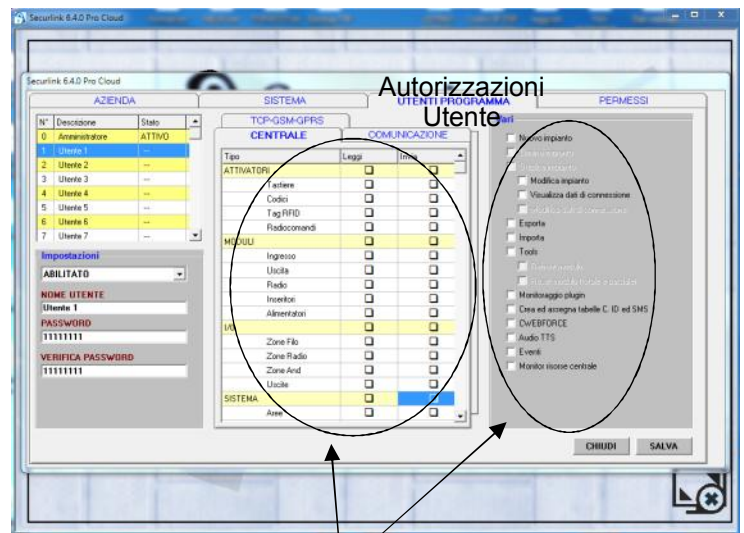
Securlink 6.4.0 Pro Cloud

Securlink 6.4.0 Pro Cloud

Autorizzazioni Utente

AZIENDA
SISTEMA
UTENTI PROGRAMMA
PERMESSI

| N° | Descrizione | Stato |
|---|---|---|
| 0 | Amministratore | ATTIVO |
| 1 | Utente 1 | -- |
| 2 | Utente 2 | -- |
| 3 | Utente 3 | -- |
| 4 | Utente 4 | -- |
| 5 | Utente 5 | -- |
| 6 | Utente 6 | -- |
| 7 | Utente 7 | -- |

Impostazioni
ABILITATO
NOME UTENTE
Utente 1
PASSWORD
11111111
VERIFICA PASSWORD
11111111

TCP-GSM-GPRS
CENTRALE
COMUNICAZIONE

| Tipo | Leggi | Invia |
|---|---|---|
| ATTIVATORI | | |
| Tastiere | | |
| Codici | | |
| Tag RFID | | |
| Radiocomandi | | |
| MODULI | | |
| Ingresso | | |
| Uscita | | |
| Radio | | |
| Inseritori | | |
| Alimentatori | | |
| I/O | | |
| Zone Filo | | |
| Zone Radio | | |
| Zone And | | |
| Uscite | | |
| SISTEMA | | |
| Aree | | |

Nuovo impianto
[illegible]
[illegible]
Modifica impianto
Visualizza dati di connessione
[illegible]
Esporta
Importa
Tools
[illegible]
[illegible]
Monitoraggio plugin
Crea ed assegna tabelle C. ID ed SMS
CWEBFORCE
Audio TTS
Eventi
Monitor risorse centrale

CHIUDI
SALVA